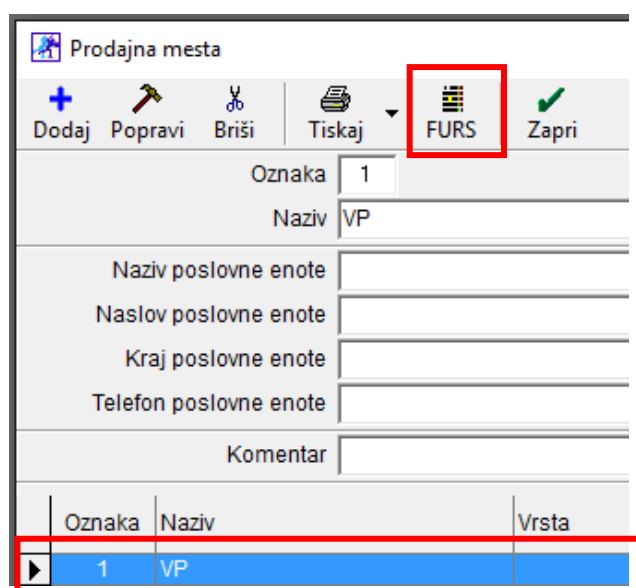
Prodajna mesta

Dodaj Popravi Briši Tiskaj FURS Zapri

Oznaka 1

Naziv VP

Naziv poslovne enote

Naslov poslovne enote

Kraj poslovne enote

Telefon poslovne enote

Komentar

| | Oznaka | Naziv | Vrsta |
|---|---|---|---|
| ▶ | 1 | VP | |